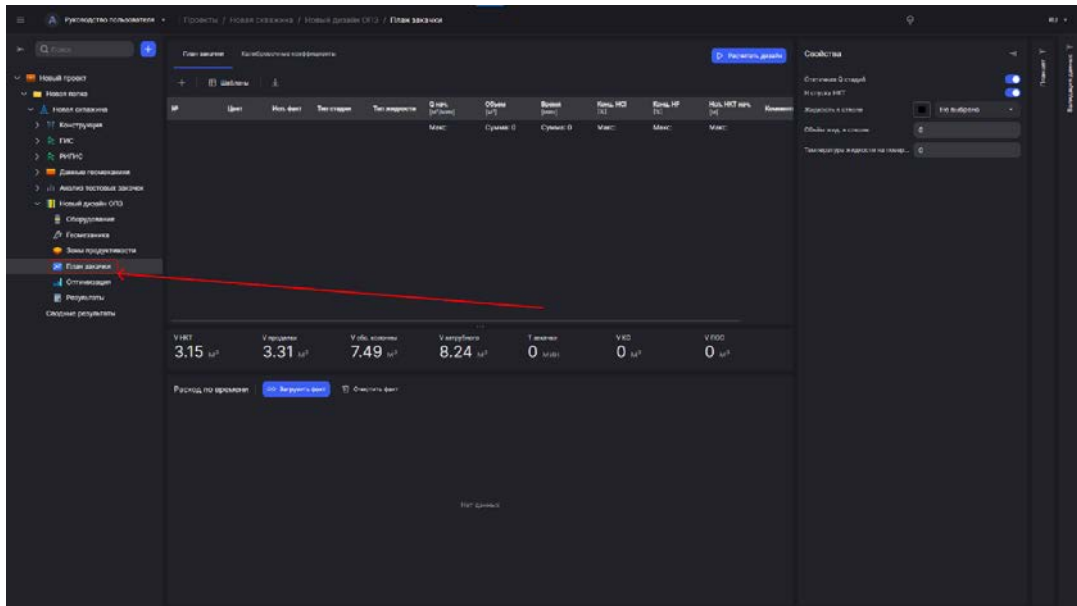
Руководство пользователя • Проекты / Новая скважина / Новый дизайн ОПЗ / План закачки

Поиск

Новый проект
Новое поле
Новая скважина
Конструкция
ГИС
РИГИС
Данные геомеханики
Анализ тестовых закачек
Новый дизайн ОПЗ
Оборудование
Геомеханика
Зоны продуктивности
План закачки
Оптимизация
Результаты
Сводные результаты

План закачки
Калибровочные коэффициенты

Рассчитать дизайн

Шаблоны

| № | Цвет | Нач. фаза | Тип стадии | Тип жидкости | Q нач. [м³/мин] | Объем [м³] | Время [мин] | Конц. HCl [%] | Конц. HF [%] | Нач. НКТ нач. [м] | Коммент |
|---|---|---|---|---|---|---|---|---|---|---|---|
| | | | | | Макс: | Сумма: 0 | Сумма: 0 | Макс: | Макс: | Макс: | |

V НКТ 3.15 м³
V продавки 3.31 м³
V обс. колонны 7.49 м³
V затрубного 8.24 м³
T закачки 0 мин
V КО 0 м³
V ПОО 0 м³

Расход по времени
Загрузить факт
Очистить факт

Нет данных

Свойства
Статичные Q стадий
Нагрузка НКТ
Жидкость в стволе
Не выбрано
Объём жид. в стволе 0
Температура жидкости на повер... 0

Помощник
Валидация данных